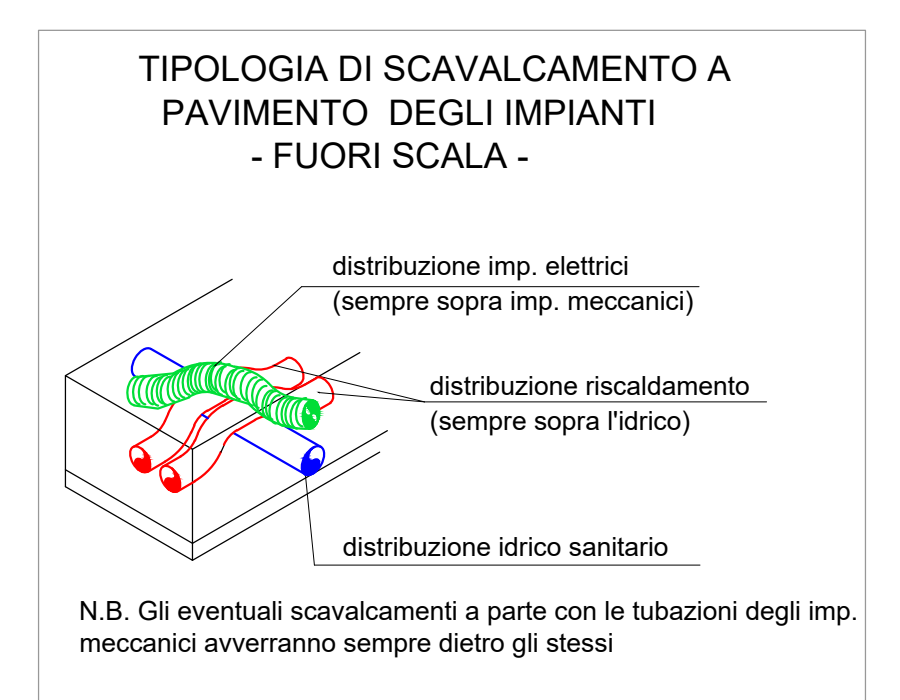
TIPOLOGIA DI SCAVALCAMENTO A PAVIMENTO DEGLI IMPIANTI
- FUORI SCALA -

distribuzione imp. elettrici
(sempre sopra imp. meccanici)

distribuzione riscaldamento
(sempre sopra l'idrico)

distribuzione idrico sanitario

N.B. Gli eventuali scavalcamenti a parte con le tubazioni degli imp. meccanici avverranno sempre dietro gli stessi